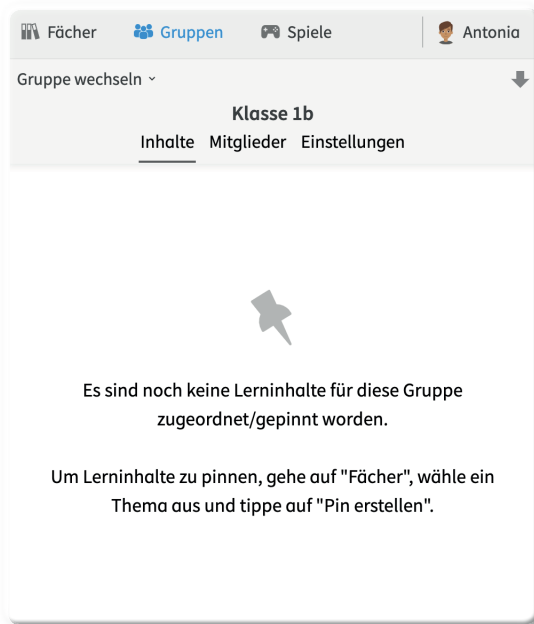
Fächer Gruppen Spiele Antonia

Gruppe wechseln

Klasse 1b

Inhalte Mitglieder Einstellungen

Es sind noch keine Lerninhalte für diese Gruppe zugeordnet/gepinnt worden.

Um Lerninhalte zu pinnen, gehe auf "Fächer", wähle ein Thema aus und tippe auf "Pin erstellen".